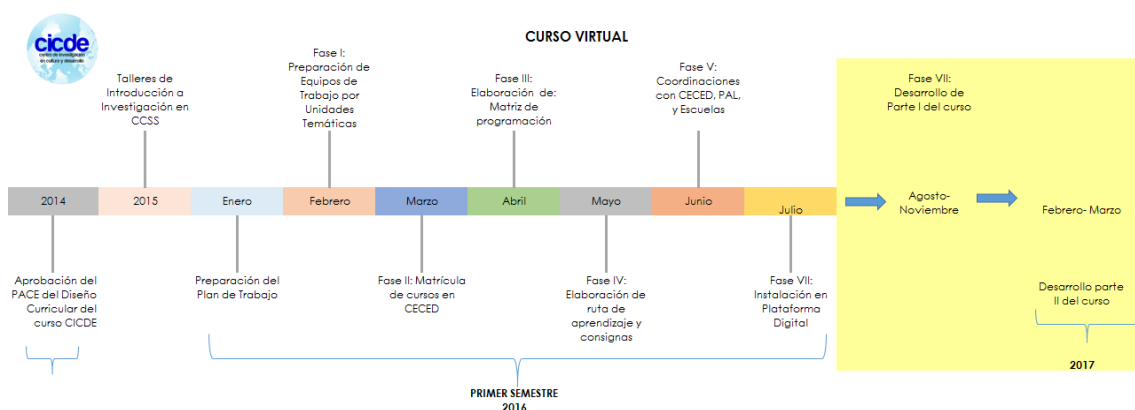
cicde
centro de investigación en cultura y desarrollo

CURSO VIRTUAL

Talleres de Introducción a Investigación en CCSS

Fase I: Preparación de Equipos de Trabajo por Unidades Temáticas

Fase III: Elaboración de: Matriz de programación

Fase V: Coordinaciones con CECED, PAL, y Escuelas

Fase VII: Desarrollo de Parte I del curso

2014 | 2015 | Enero | Febrero | Marzo | Abril | Mayo | Junio | Julio

Agosto-Noviembre

Febrero- Marzo

Aprobación del PACE del Diseño Curricular del curso CICDE

Preparación del Plan de Trabajo

Fase II: Matrícula de cursos en CECED

Fase IV: Elaboración de ruta de aprendizaje y consignas

Fase VII: Instalación en Plataforma Digital

Desarrollo parte II del curso

2017

PRIMER SEMESTRE
2016